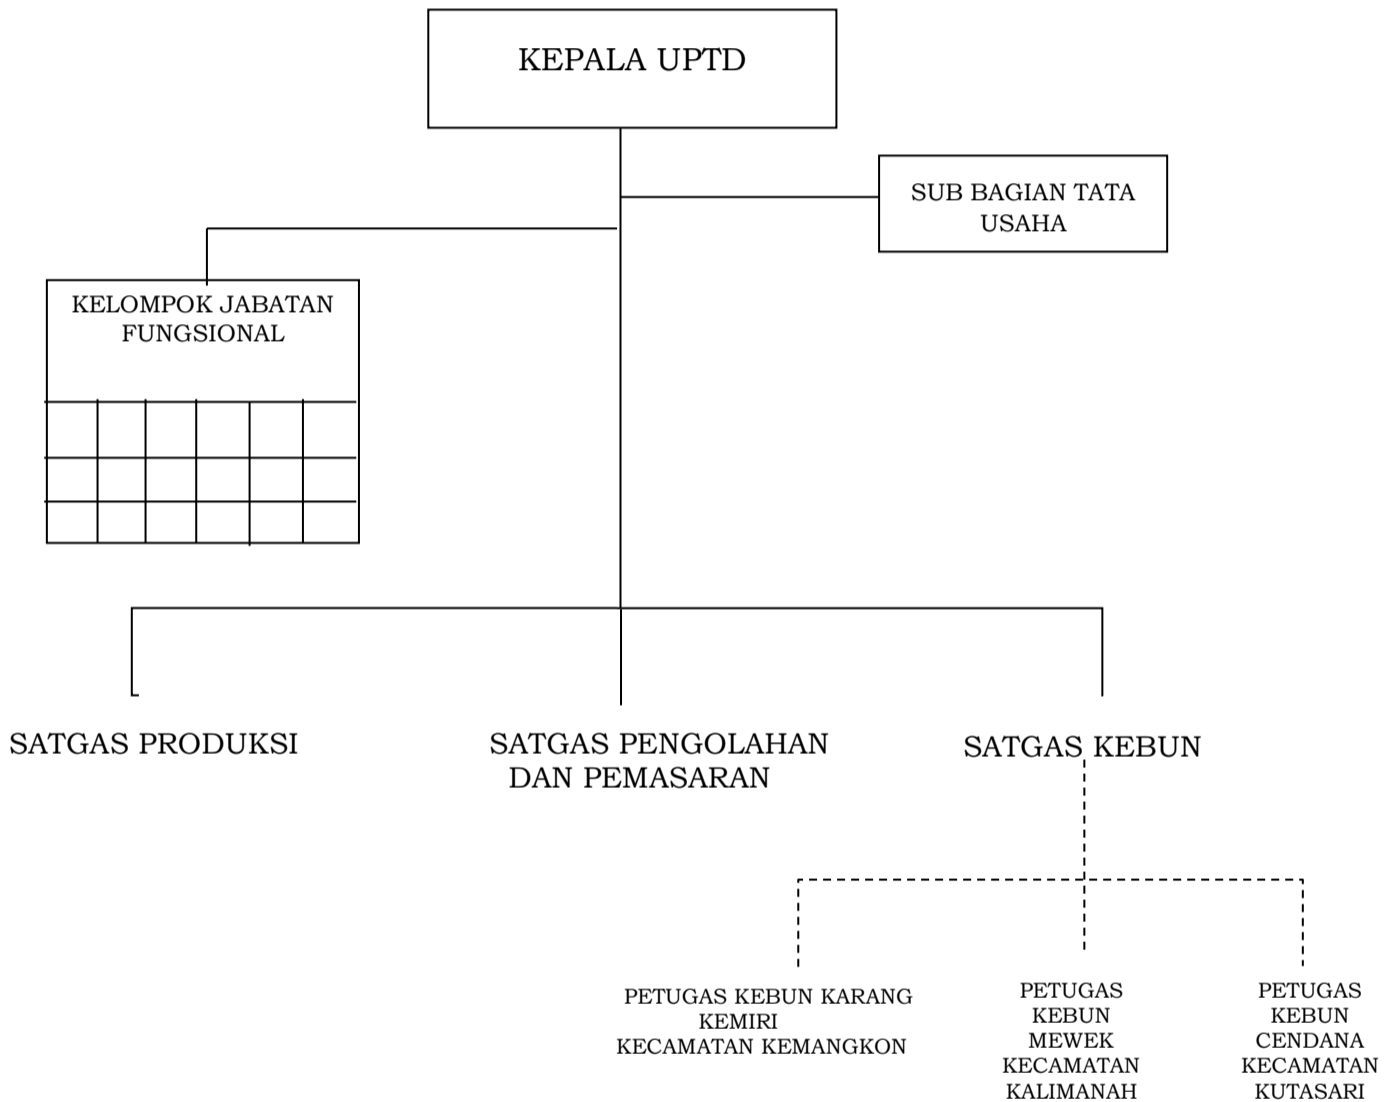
KEPALA UPTD

SUB BAGIAN TATA USAHA

KELOMPOK JABATAN FUNGSIONAL

SATGAS PRODUKSI

SATGAS PENGOLAHAN DAN PEMASARAN

SATGAS KEBUN

PETUGAS KEBUN KARANG KEMIRI KECAMATAN KEMANGKON

PETUGAS KEBUN MEWEK KECAMATAN KALIMANAH

PETUGAS KEBUN CENDANA KECAMATAN KUTASARI